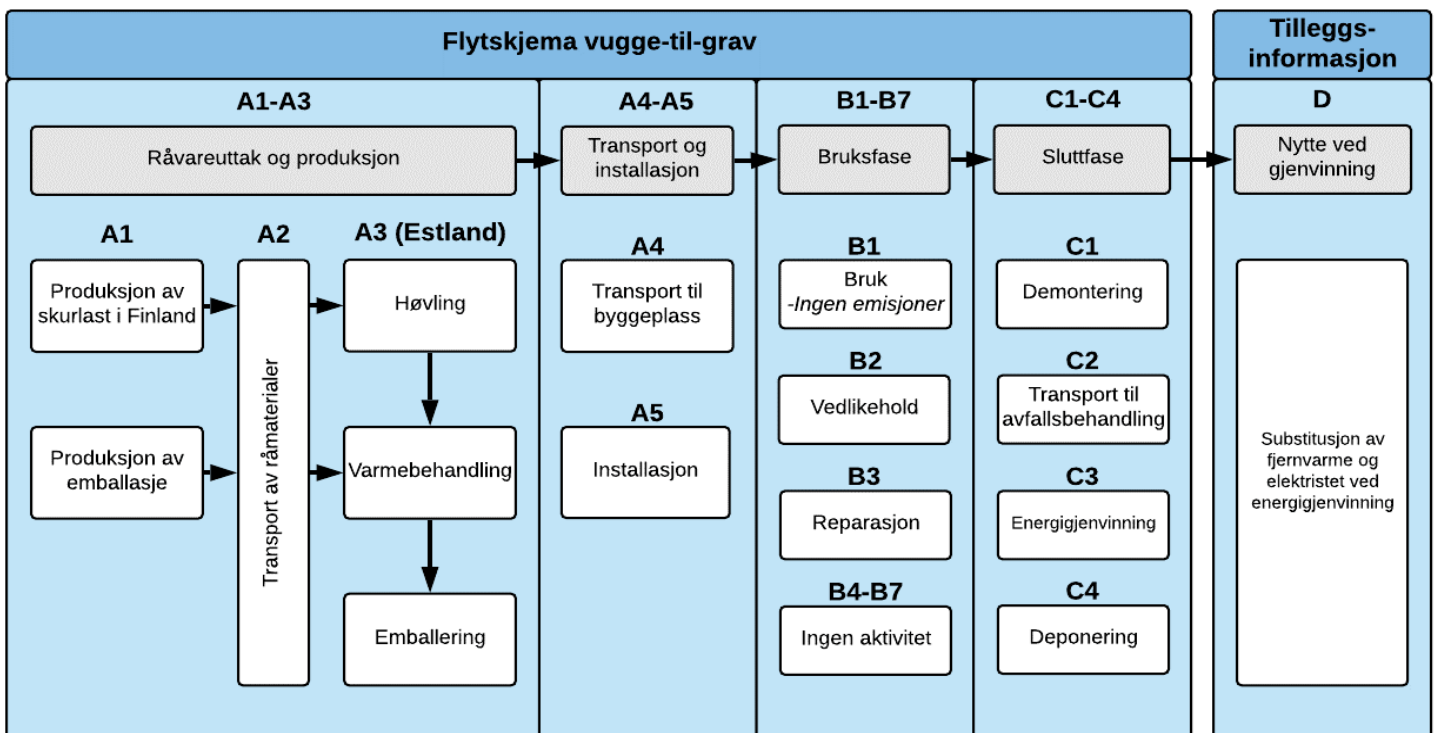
Flytskjema vugge-til-grav

Tilleggs-informasjon

A1-A3

Råvareuttak og produksjon

A1

Produksjon av skurlast i Finland

Produksjon av emballasje

A2

Transport av råmaterialer

A3 (Estland)

Høvling

Varmebehandling

Emballering

A4-A5

Transport og installasjon

A4

Transport til byggeplass

A5

Installasjon

B1-B7

Bruksfase

B1

Bruk
-Ingen emisjoner

B2

Vedlikehold

B3

Reparasjon

B4-B7

Ingen aktivitet

C1-C4

Sluttfase

C1

Demontering

C2

Transport til avfallsbehandling

C3

Energigjenvinning

C4

Deponering

D

Nytte ved gjenvinning

Substitusjon av fjernvarme og elektristet ved energigjenvinning